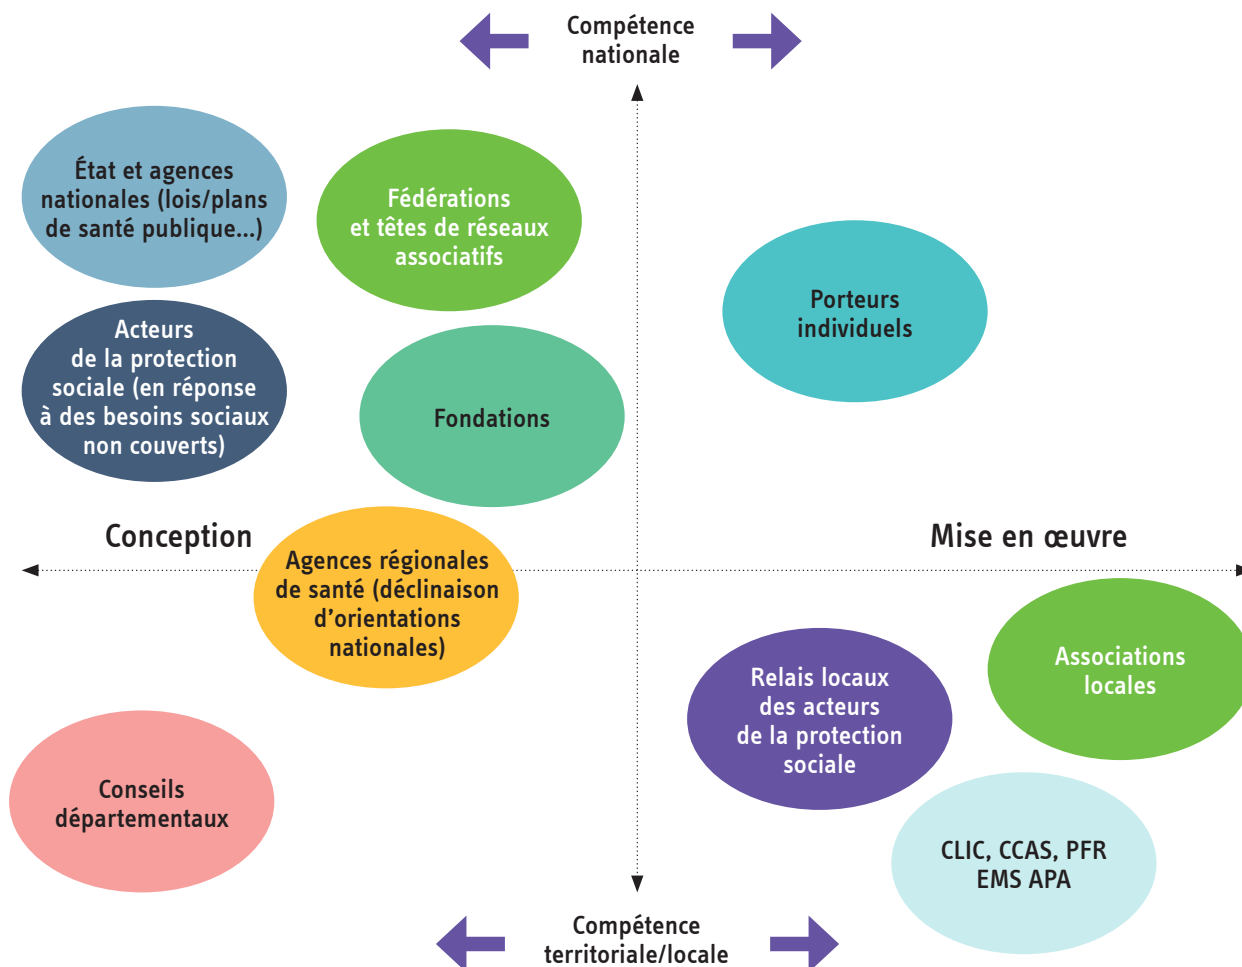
Compétence nationale

État et agences nationales (lois/plans de santé publique...)

Fédérations et têtes de réseaux associatifs

Porteurs individuels

Acteurs de la protection sociale (en réponse à des besoins sociaux non couverts)

Fondations

Conception

Mise en œuvre

Agences régionales de santé (déclinaison d'orientations nationales)

Associations locales

Relais locaux des acteurs de la protection sociale

Conseils départementaux

CLIC, CCAS, PFR EMS APA

Compétence territoriale/locale